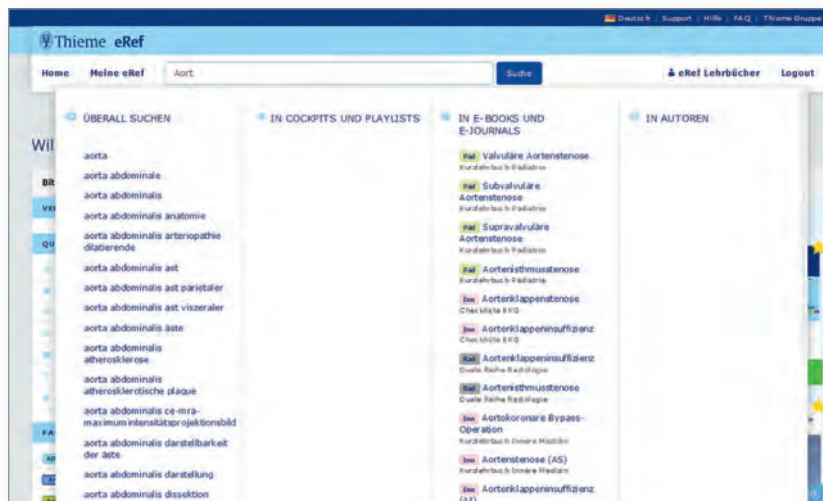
Deutsch | Support | Hilfe | FAQ | Thieme Gruppe

Thieme eRef

Home Meine eRef Aort Suche eRef Lehrbücher Logout

Wil

Bit

ÜBERALL SUCHEN

aorta
aorta abdominale
aorta abdominalis
aorta abdominalis anatomie
aorta abdominalis arteriopathie dilatierende
aorta abdominalis ast
aorta abdominalis ast parietaler
aorta abdominalis ast viszeraler
aorta abdominalis äste
aorta abdominalis atherosklerose
aorta abdominalis atherosklerotische plaque
aorta abdominalis ce-mra-maximum intensitätsprojektionsbild
aorta abdominalis darstellbarkeit der äste
aorta abdominalis darstellung
aorta abdominalis dissektion

IN COCKPITS UND PLAYLISTS

IN E-BOOKS UND E-JOURNALS

Päd Valvuläre Aortenstenose
Kurzlehrbuch Pädiatrie
Päd Subvalvuläre Aortenstenose
Kurzlehrbuch Pädiatrie
Päd Supravalvuläre Aortenstenose
Kurzlehrbuch Pädiatrie
Päd Aortenisthmusstenose
Kurzlehrbuch Pädiatrie
Inn Aortenklappenstenose
Checkliste EKG
Inn Aortenklappeninsuffizienz
Checkliste EKG
Rad Aortenklappeninsuffizienz
Duale Reihe Radiologie
Rad Aortenisthmusstenose
Duale Reihe Radiologie
Inn Aortokoronare Bypass-Operation
Kurzlehrbuch Innere Medizin
Inn Aortenstenose (AS)
Kurzlehrbuch Innere Medizin
Inn Aortenklappeninsuffizienz (AI)

IN AUTOREN